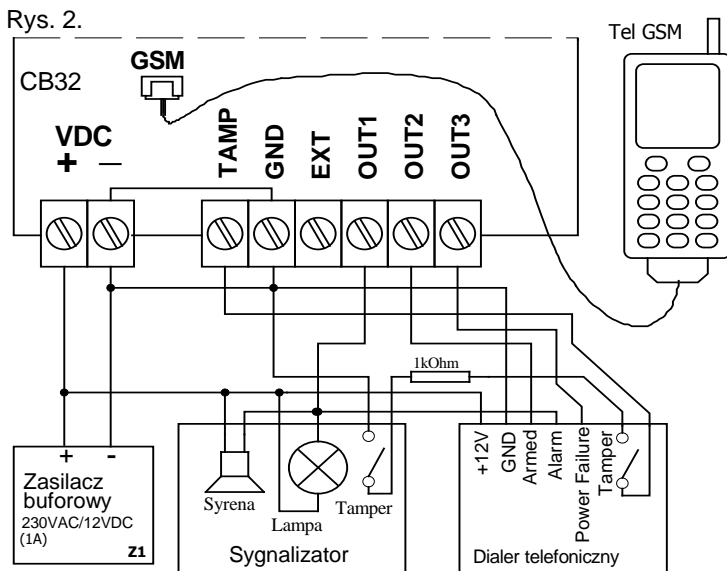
Rys. 2.

CB32

GSM

Tel GSM

VDC
+ –

TAMP
GND
EXT
OUT1
OUT2
OUT3

1kOhm

+ -
Zasilacz buforowy
230VAC/12VDC
(1A)
Z1

Syrena
Lampa
Tamper
Sygnalizator

+12V
GND
Armed
Alarm
Power Failure
Tamper
Dialer telefoniczny